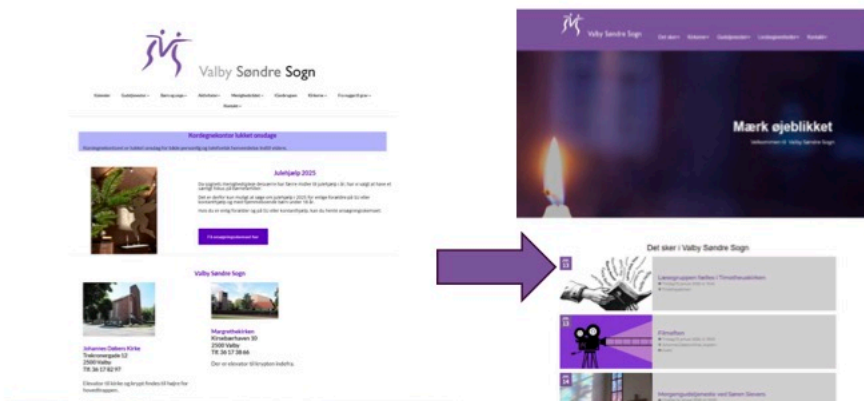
Valby Søndre Sogn

Kalender Gudstjenester Børn og unge Aktiviteter Menighedsrådet Kirkebøger Kirkerne Fra sogn til præst Kontakt

Kordegnekontor lukket onsdage

Kordegnekontoret er lukket onsdag for både personlig og telefonisk henvendelse indtil videre.

Julehjælp 2025

Få ansøgningsskemaet her

Valby Søndre Sogn

Johannes Døberis Kirke
Tranevangsgade 12
2500 Valby
Tlf. 36 17 82 97

Margrethekirken
Kirsebærhaven 10
2500 Valby
Tlf. 36 17 38 66

Der er elevator til krypten indefra.

Valby Søndre Sogn

Det sker Kirkerne Gudstjenester Livsbegivenheder Kontakt

Mærk øjeblikket

Velkommen til Valby Søndre Sogn

Det sker i Valby Søndre Sogn

Læsegruppen Søllerød / Timotheuskirken

Filmaften

Menighedsaften med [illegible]